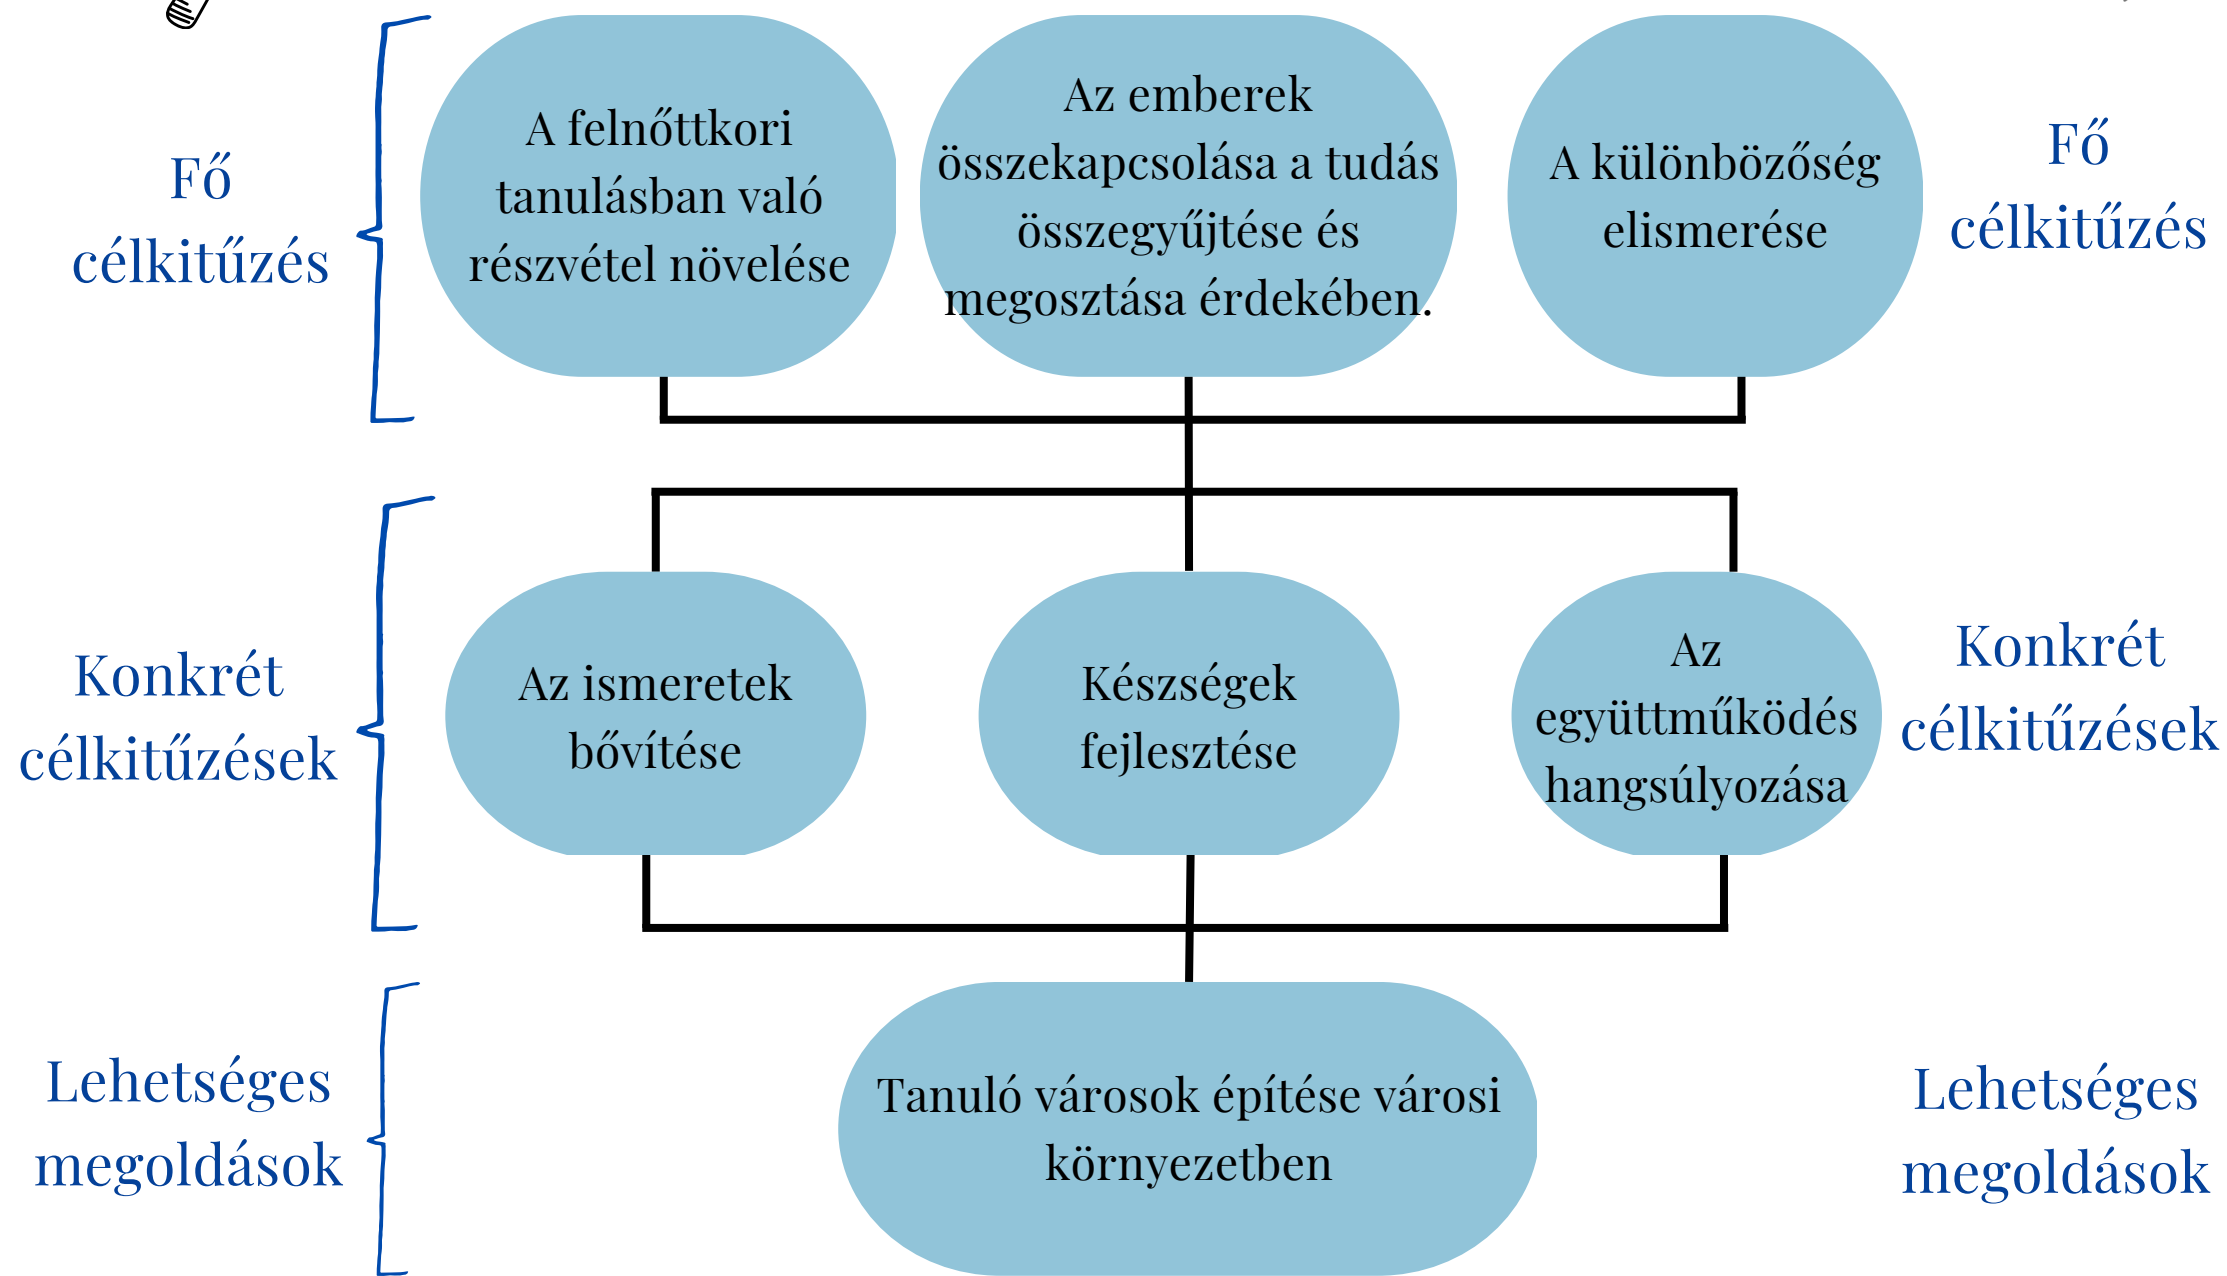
Fő célkitűzés

A felnőttkori tanulásban való részvétel növelése

Az emberek összekapcsolása a tudás összegyűjtése és megosztása érdekében.

A különbözőség elismerése

Fő célkitűzés

Konkrét célkitűzések

Az ismeretek bővítése

Készségek fejlesztése

Az együttműködés hangsúlyozása

Konkrét célkitűzések

Lehetséges megoldások

Tanuló városok építése városi környezetben

Lehetséges megoldások